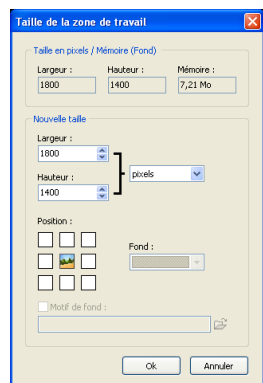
Taille de la zone de travail

Taille en pixels / Mémoire (Fond)

Largeur :
1800

Hauteur :
1400

Mémoire :
7,21 Mo

Nouvelle taille

Largeur :
1800

Hauteur :
1400

pixels

Position :

Fond :

Motif de fond :

Ok

Annuler